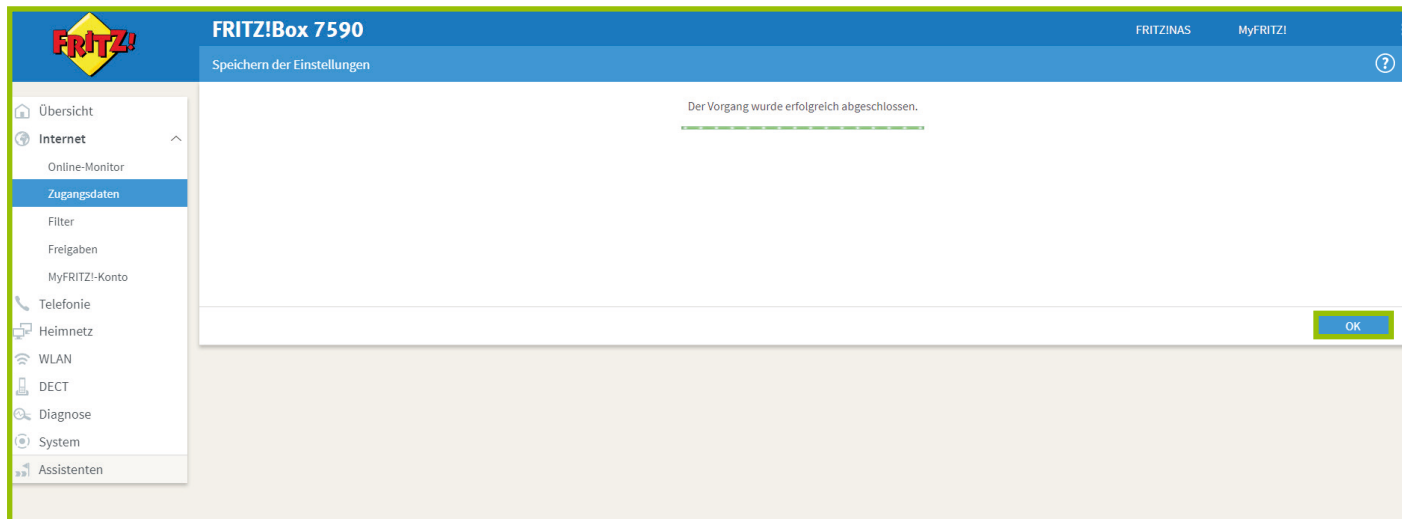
FRITZ!

FRITZ!Box 7590

FRITZ!NAS MyFRITZ!

Speichern der Einstellungen

?

Übersicht
Internet
Online-Monitor
Zugangsdaten
Filter
Freigaben
MyFRITZ!-Konto
Telefonie
Heimnetz
WLAN
DECT
Diagnose
System
Assistenten

Der Vorgang wurde erfolgreich abgeschlossen.

OK